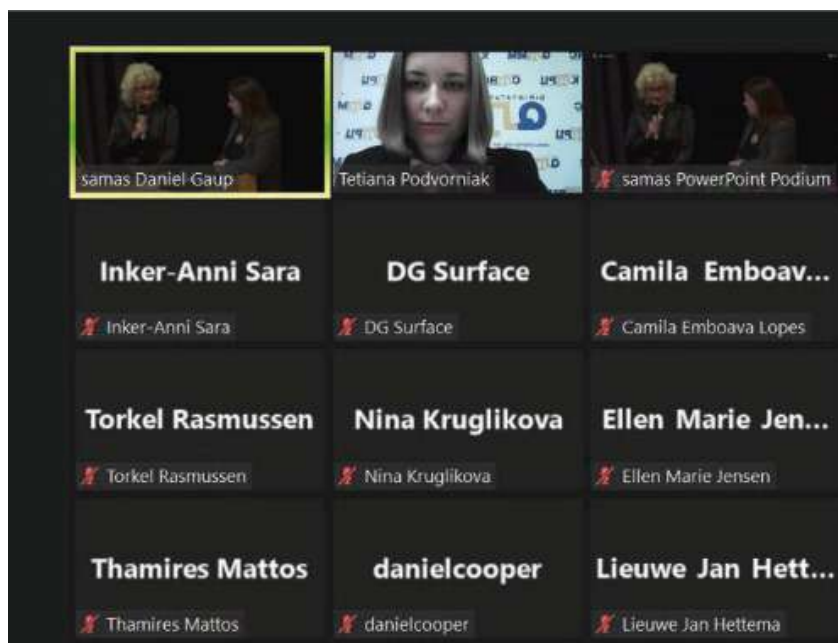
samas Daniel Gaup

Tetiana Podvorniak

samas PowerPoint Podium

Inker-Anni Sara

Inker-Anni Sara

DG Surface

DG Surface

Camila Emboav...

Camila Emboava Lopes

Torkel Rasmussen

Torkel Rasmussen

Nina Kruglikova

Nina Kruglikova

Ellen Marie Jen...

Ellen Marie Jensen

Thamires Mattos

Thamires Mattos

danielcooper

danielcooper

Lieuwe Jan Hett...

Lieuwe Jan Hettema